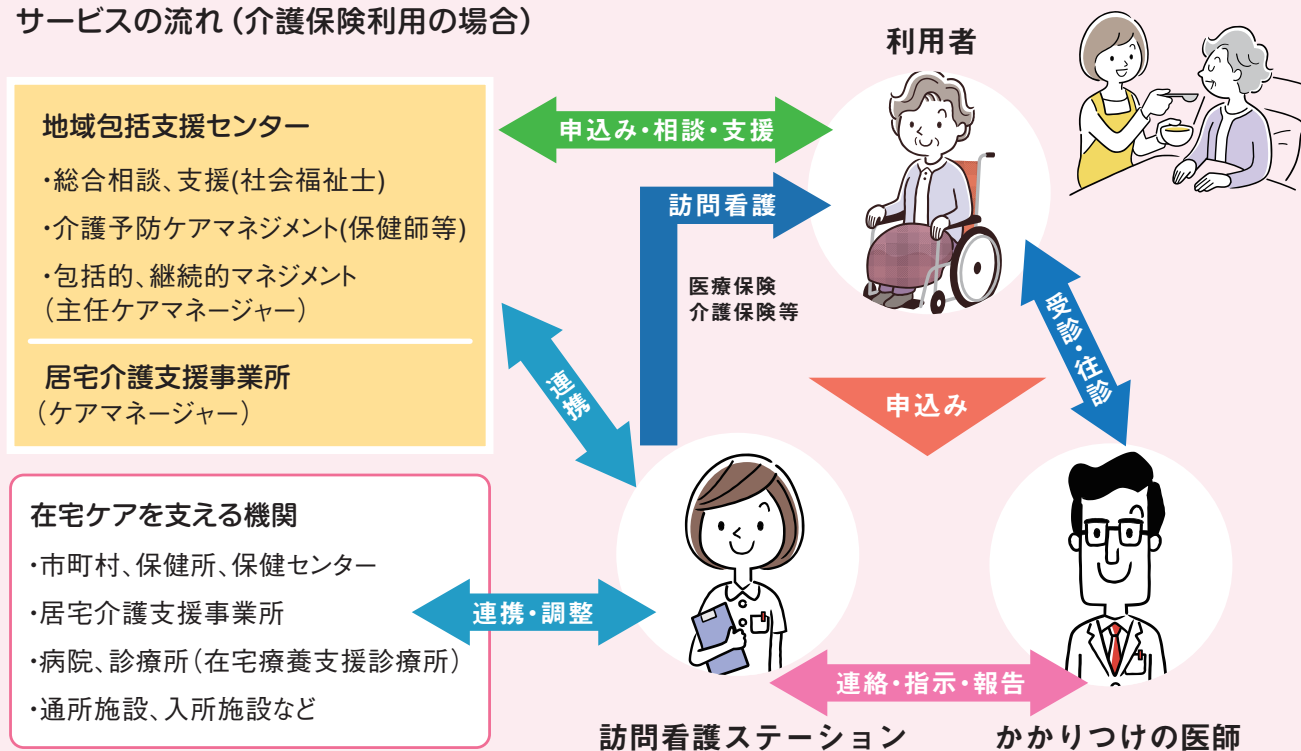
サービスの流れ（介護保険利用の場合）

地域包括支援センター

・総合相談、支援(社会福祉士)

・介護予防ケアマネジメント(保健師等)

・包括的、継続的マネジメント（主任ケアマネージャー）

居宅介護支援事業所（ケアマネージャー）

申込み・相談・支援

利用者

訪問看護

医療保険
介護保険等

連携

受診・往診

申込み

在宅ケアを支える機関

・市町村、保健所、保健センター

・居宅介護支援事業所

・病院、診療所（在宅療養支援診療所）

・通所施設、入所施設など

連携・調整

連絡・指示・報告

訪問看護ステーション

かかりつけの医師